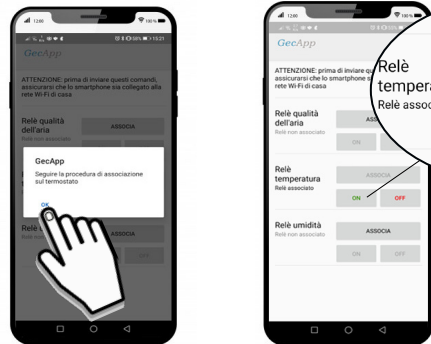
GecApp

ATTENZIONE: prima di inviare questi comandi, assicurarsi che lo smartphone sia collegato alla rete Wi-Fi di casa

Relè qualità dell'aria
Relè non associato

ASSOCIA

GecApp

Seguire la procedura di associazione sul termostato

OK

Relè
ASSOCIA

GecApp

ATTENZIONE: prima di inviare qu assicurarsi che lo smartphone rete Wi-Fi di casa

Relè qualità dell'aria
Relè non associato

ASS

ON

Relè temperatura
Relè associato

ASSOCIA

ON OFF

Relè umidità
Relè non associato

ASSOCIA

ON OFF

Relè
tempera
Relè assoc